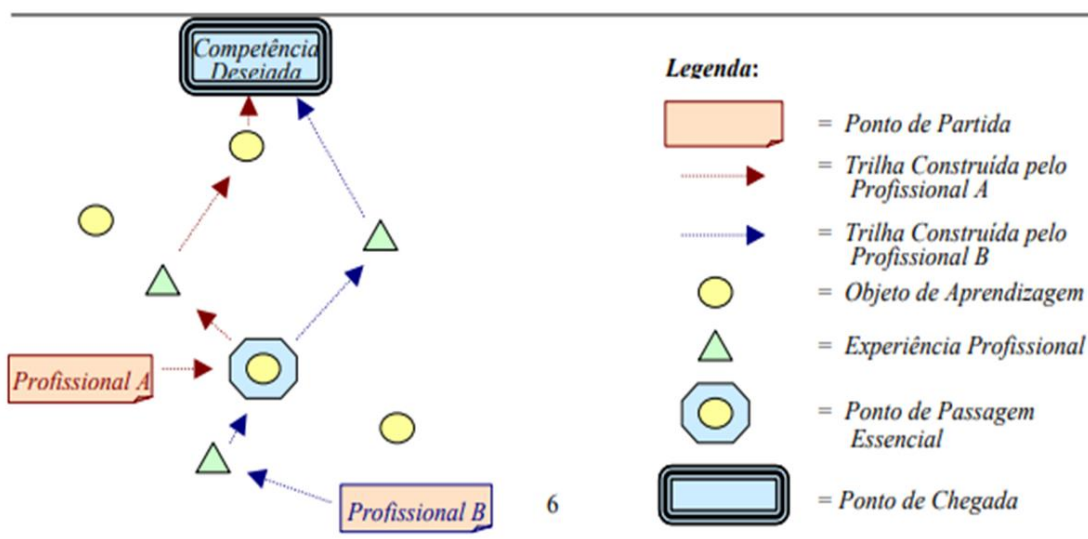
Competência Desejada

Profissional A

Profissional B

6

Legenda:

= Ponto de Partida

= Trilha Construída pelo Profissional A

= Trilha Construída pelo Profissional B

= Objeto de Aprendizagem

= Experiência Profissional

= Ponto de Passagem Essencial

= Ponto de Chegada